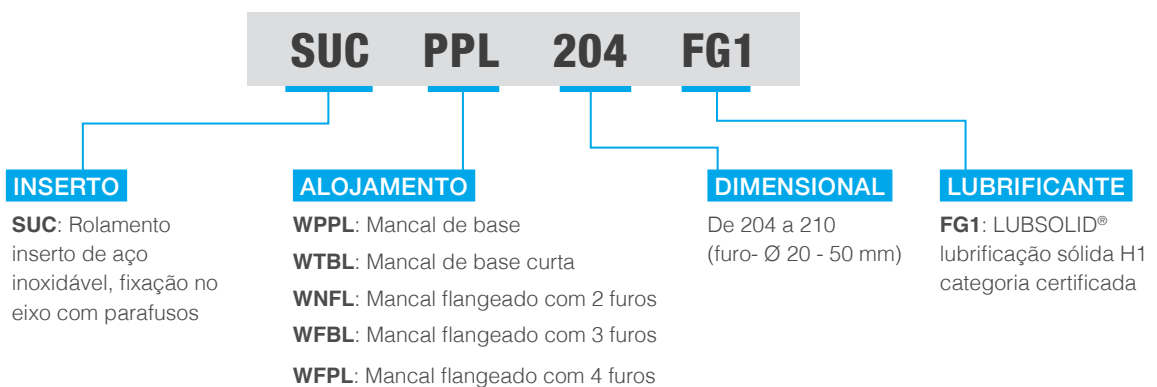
SUC PPL 204 FG1

INSERTO

SUC: Rolamento inserto de aço inoxidável, fixação no eixo com parafusos

ALOJAMENTO

WPPL: Mancal de base

WTBL: Mancal de base curta

WNFL: Mancal flangeado com 2 furos

WFBL: Mancal flangeado com 3 furos

WFPL: Mancal flangeado com 4 furos

DIMENSIONAL

De 204 a 210 (furo- Ø 20 - 50 mm)

LUBRIFICANTE

FG1: LUBSOLID® lubrificação sólida H1 categoria certificada